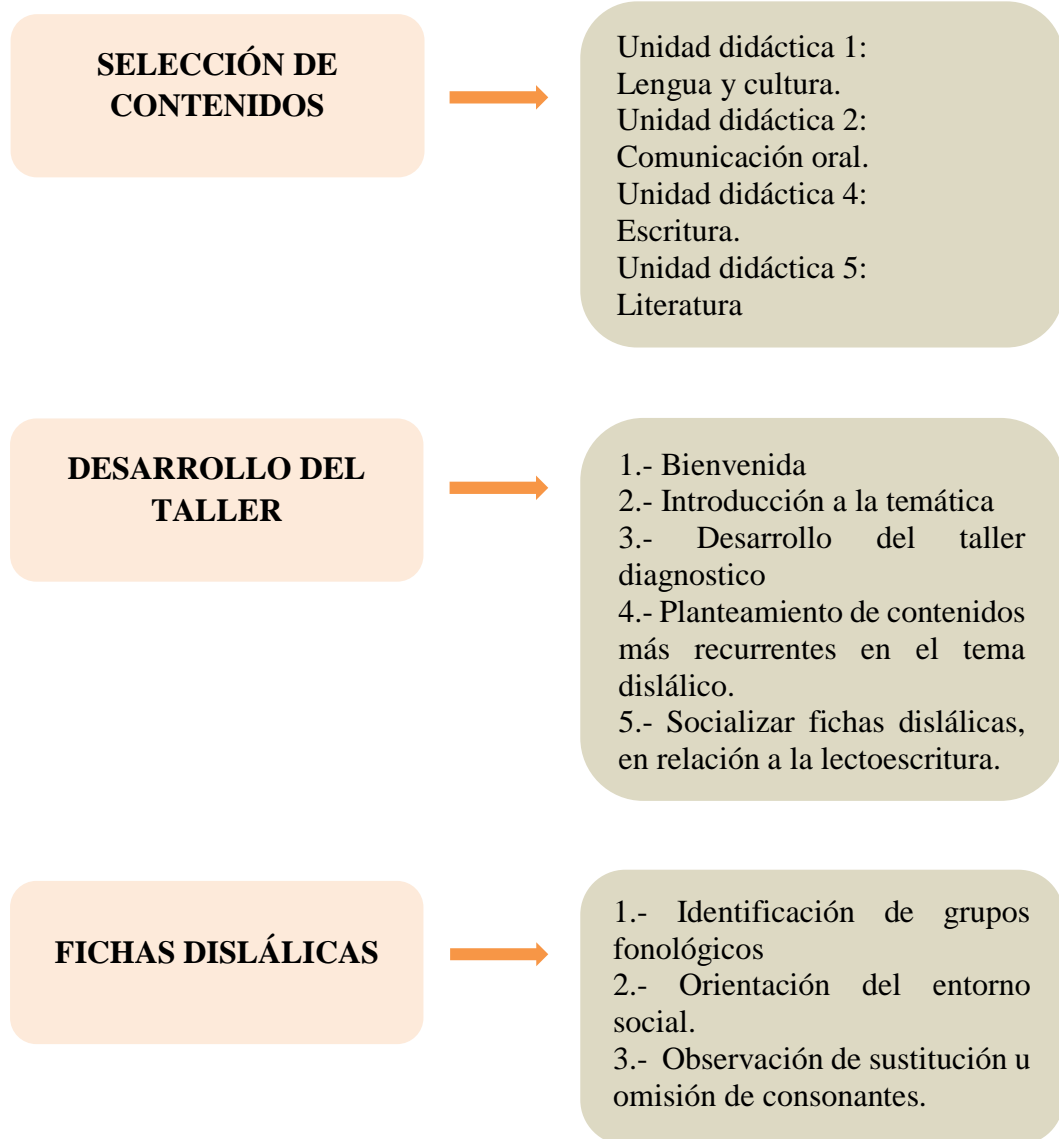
SELECCIÓN DE CONTENIDOS

Unidad didáctica 1:
Lengua y cultura.
Unidad didáctica 2:
Comunicación oral.
Unidad didáctica 4:
Escritura.
Unidad didáctica 5:
Literatura

DESARROLLO DEL TALLER

1.- Bienvenida
2.- Introducción a la temática
3.- Desarrollo del taller diagnostico
4.- Planteamiento de contenidos más recurrentes en el tema dislálico.
5.- Socializar fichas dislálicas, en relación a la lectoescritura.

FICHAS DISLÁLICAS

1.- Identificación de grupos fonológicos
2.- Orientación del entorno social.
3.- Observación de sustitución u omisión de consonantes.